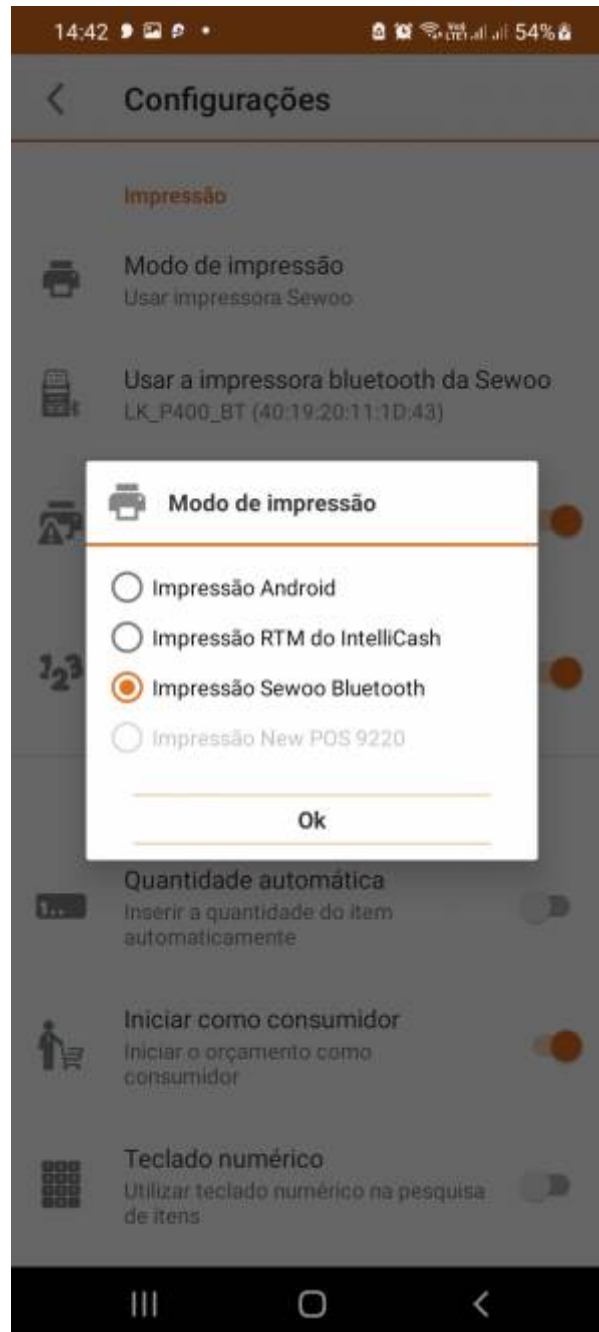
14:42 54%

Configurações

Impressão

Modo de impressão
Usar impressora Sewoo

Usar a impressora bluetooth da Sewoo
LK_P400_BT (40:19:20:11:1D:43)

Modo de impressão

Impressão Android

Impressão RTM do IntelliCash

Impressão Sewoo Bluetooth

Impressão New POS 9220

Ok

Quantidade automática
Inserir a quantidade do item automaticamente

Iniciar como consumidor
Iniciar o orçamento como consumidor

Teclado numérico
Utilizar teclado numérico na pesquisa de itens